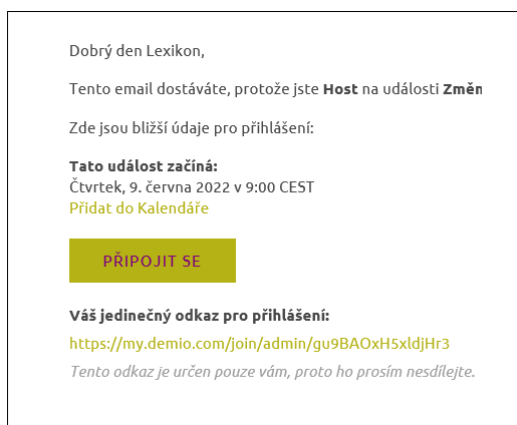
Dobrý den Lexikon,

Tento email dostáváte, protože jste **Host** na události **Změn**

Zde jsou bližší údaje pro přihlášení:

**Tato událost začíná:**
Čtvrtek, 9. června 2022 v 9:00 CEST
Přidat do Kalendáře

PŘIPOJIT SE

**Váš jedinečný odkaz pro přihlášení:**
https://my.demio.com/join/admin/gu9BAOxH5xldjHr3
*Tento odkaz je určen pouze vám, proto ho prosím nesdílejte.*